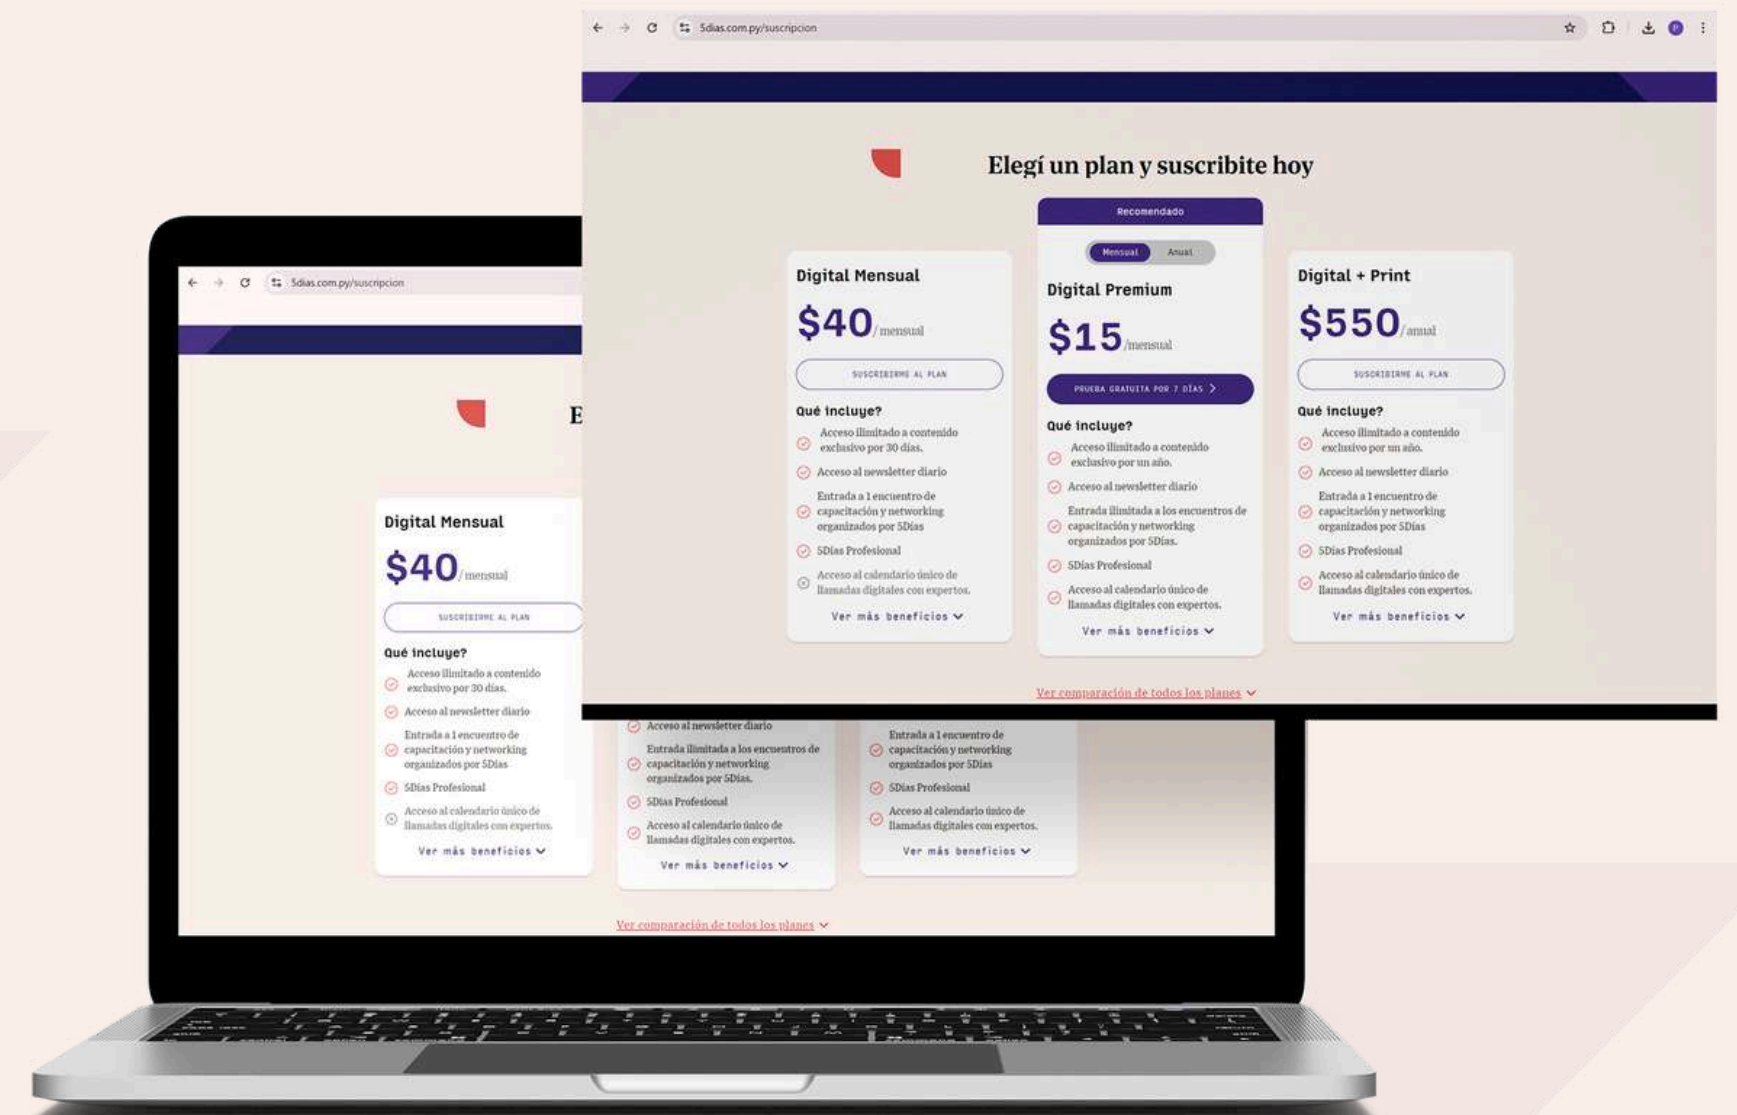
5dias.com.py/suscripcion

Elegí un plan y suscribite hoy

Digital Mensual
$40/mensual
SUSCRIBIRME AL PLAN
Qué incluye?
Acceso ilimitado a contenido exclusivo por 30 días.
Acceso al newsletter diario
Entrada a 1 encuentro de capacitación y networking organizados por 5Días
5Días Profesional
Acceso al calendario único de llamadas digitales con expertos.
Ver más beneficios

Recomendado
Mensual Anual
Digital Premium
$15/mensual
PRUEBA GRATUITA POR 7 DÍAS
Qué incluye?
Acceso ilimitado a contenido exclusivo por un año.
Acceso al newsletter diario
Entrada ilimitada a los encuentros de capacitación y networking organizados por 5Días.
5Días Profesional
Acceso al calendario único de llamadas digitales con expertos.
Ver más beneficios

Digital + Print
$550/anual
SUSCRIBIRME AL PLAN
Qué incluye?
Acceso ilimitado a contenido exclusivo por un año.
Acceso al newsletter diario
Entrada a 1 encuentro de capacitación y networking organizados por 5Días
5Días Profesional
Acceso al calendario único de llamadas digitales con expertos.
Ver más beneficios

Ver comparación de todos los planes

5dias.com.py/suscripcion

E

Digital Mensual
$40/mensual
SUSCRIBIRME AL PLAN
Qué incluye?
Acceso ilimitado a contenido exclusivo por 30 días.
Acceso al newsletter diario
Entrada a 1 encuentro de capacitación y networking organizados por 5Días
5Días Profesional
Acceso al calendario único de llamadas digitales con expertos.
Ver más beneficios

Acceso al newsletter diario
Entrada ilimitada a los encuentros de capacitación y networking organizados por 5Días.
5Días Profesional
Acceso al calendario único de llamadas digitales con expertos.
Ver más beneficios

Entrada a 1 encuentro de capacitación y networking organizados por 5Días
5Días Profesional
Acceso al calendario único de llamadas digitales con expertos.
Ver más beneficios

Ver comparación de todos los planes